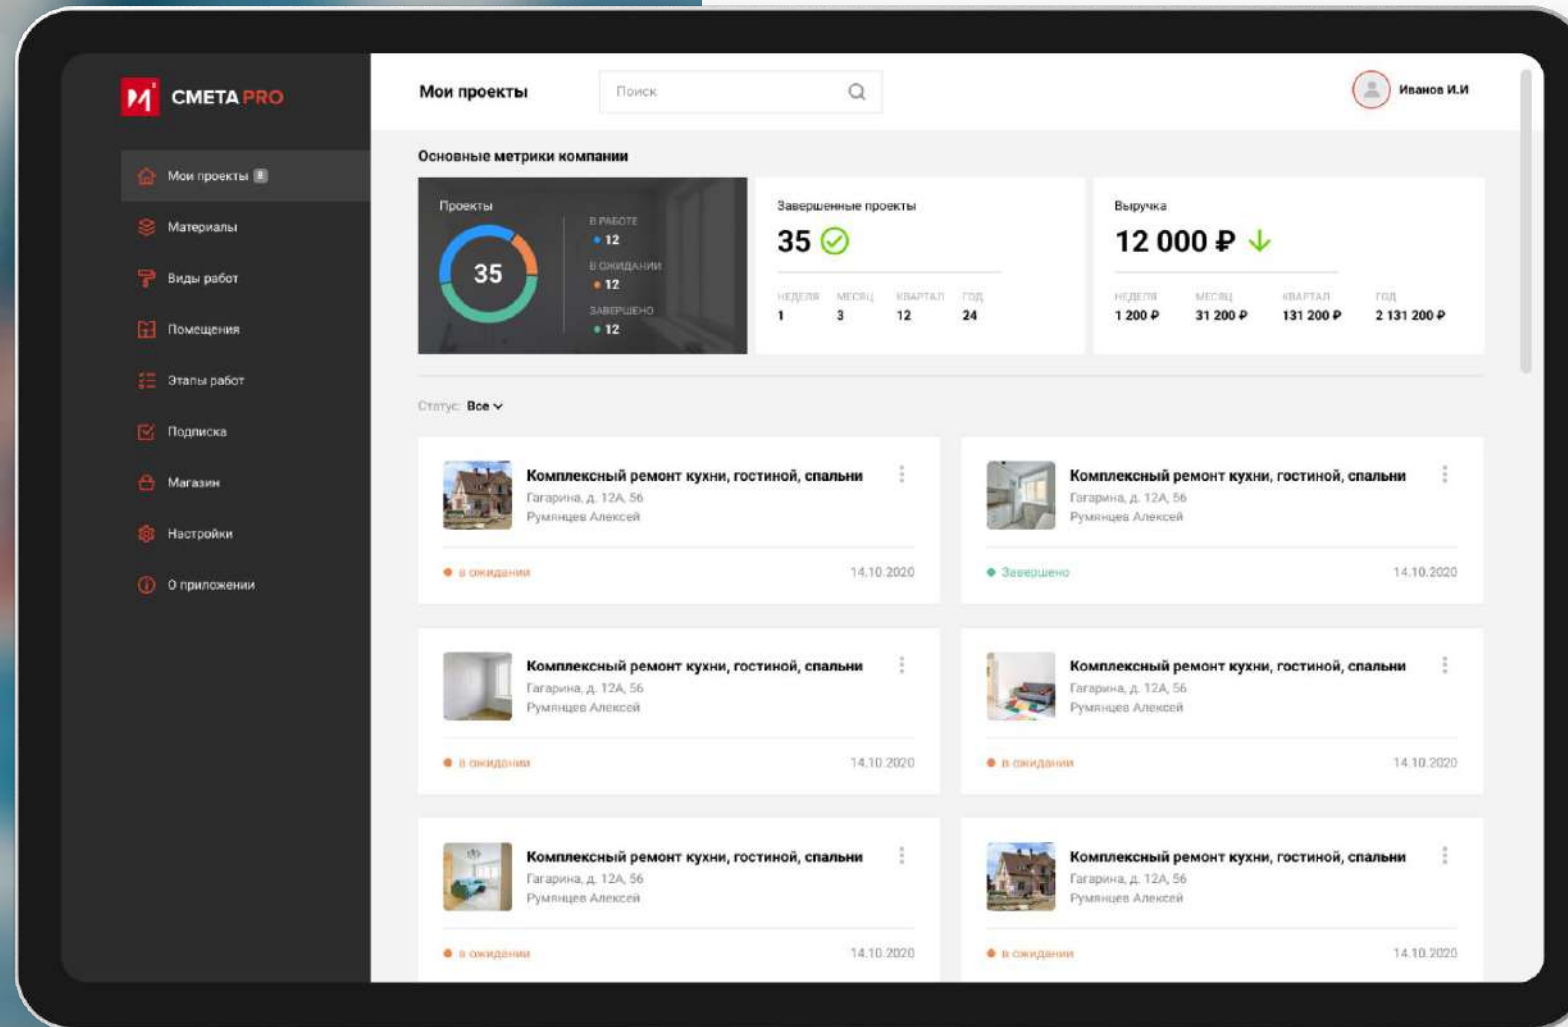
СМЕТА PRO

Мои проекты 8
Материалы
Виды работ
Помещения
Этапы работ
Подписка
Магазин
Настройки
О приложении

Мои проекты
Поиск
Иванов И.И

Основные метрики компании

Проекты
35
В РАБОТЕ
12
В ОЖИДАНИИ
12
ЗАВЕРШЕНО
12

Завершенные проекты
35

| НЕДЕЛЯ | МЕСЯЦ | КВАРТАЛ | ГОД |
|---|---|---|---|
| 1 | 3 | 12 | 24 |

Выручка
12 000 ₽

| НЕДЕЛЯ | МЕСЯЦ | КВАРТАЛ | ГОД |
|---|---|---|---|
| 1 200 ₽ | 31 200 ₽ | 131 200 ₽ | 2 131 200 ₽ |

Статус: Все

Комплексный ремонт кухни, гостиной, спальни
Гагарина, д. 12А, 56
Румянцев Алексей
в ожидании
14.10.2020

Комплексный ремонт кухни, гостиной, спальни
Гагарина, д. 12А, 56
Румянцев Алексей
Завершено
14.10.2020

Комплексный ремонт кухни, гостиной, спальни
Гагарина, д. 12А, 56
Румянцев Алексей
в ожидании
14.10.2020

Комплексный ремонт кухни, гостиной, спальни
Гагарина, д. 12А, 56
Румянцев Алексей
в ожидании
14.10.2020

Комплексный ремонт кухни, гостиной, спальни
Гагарина, д. 12А, 56
Румянцев Алексей
в ожидании
14.10.2020

Комплексный ремонт кухни, гостиной, спальни
Гагарина, д. 12А, 56
Румянцев Алексей
в ожидании
14.10.2020